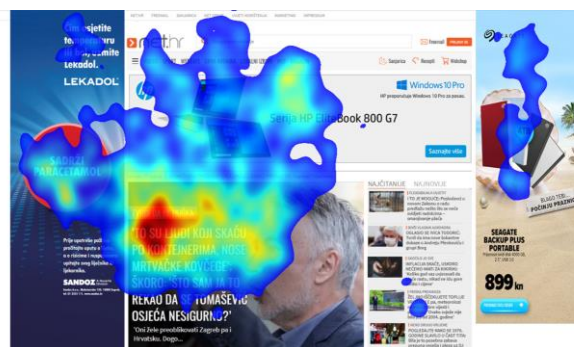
Kad osjetite temperaturu i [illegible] Lekadol.

LEKADOL

SADRŽI PARACETAMOL

Prije upotrebe pažljivo pročitajte uputu o lijeku, a o rizicima i nuspojavama upitajte svog liječnika ili ljekarnika.

SANDOZ

net.hr

Windows 10 Pro

HP preporučuje Windows 10 Pro za posao.

Serija HP EliteBook 800 G7

Saznajte više

Sadržaj

Recepti

Webshop

NAJČITANIJE

NAJNOVIJE

...TO SU LJUDI KOJI SKAČU PO KONTEJNERIMA, NOSE MRTVAČKE KOVČEGE' ŠKORO 'SIS SAM DA SU TU'... REKAO DA SE TOMAŠEVIĆ OSJEĆA NESIGURNO?'

'Oni žele preoblikovati Zagreb pa i Hrvatsku. Oni...

SEAGATE

SEAGATE BACKUP PLUS PORTABLE

899 kn